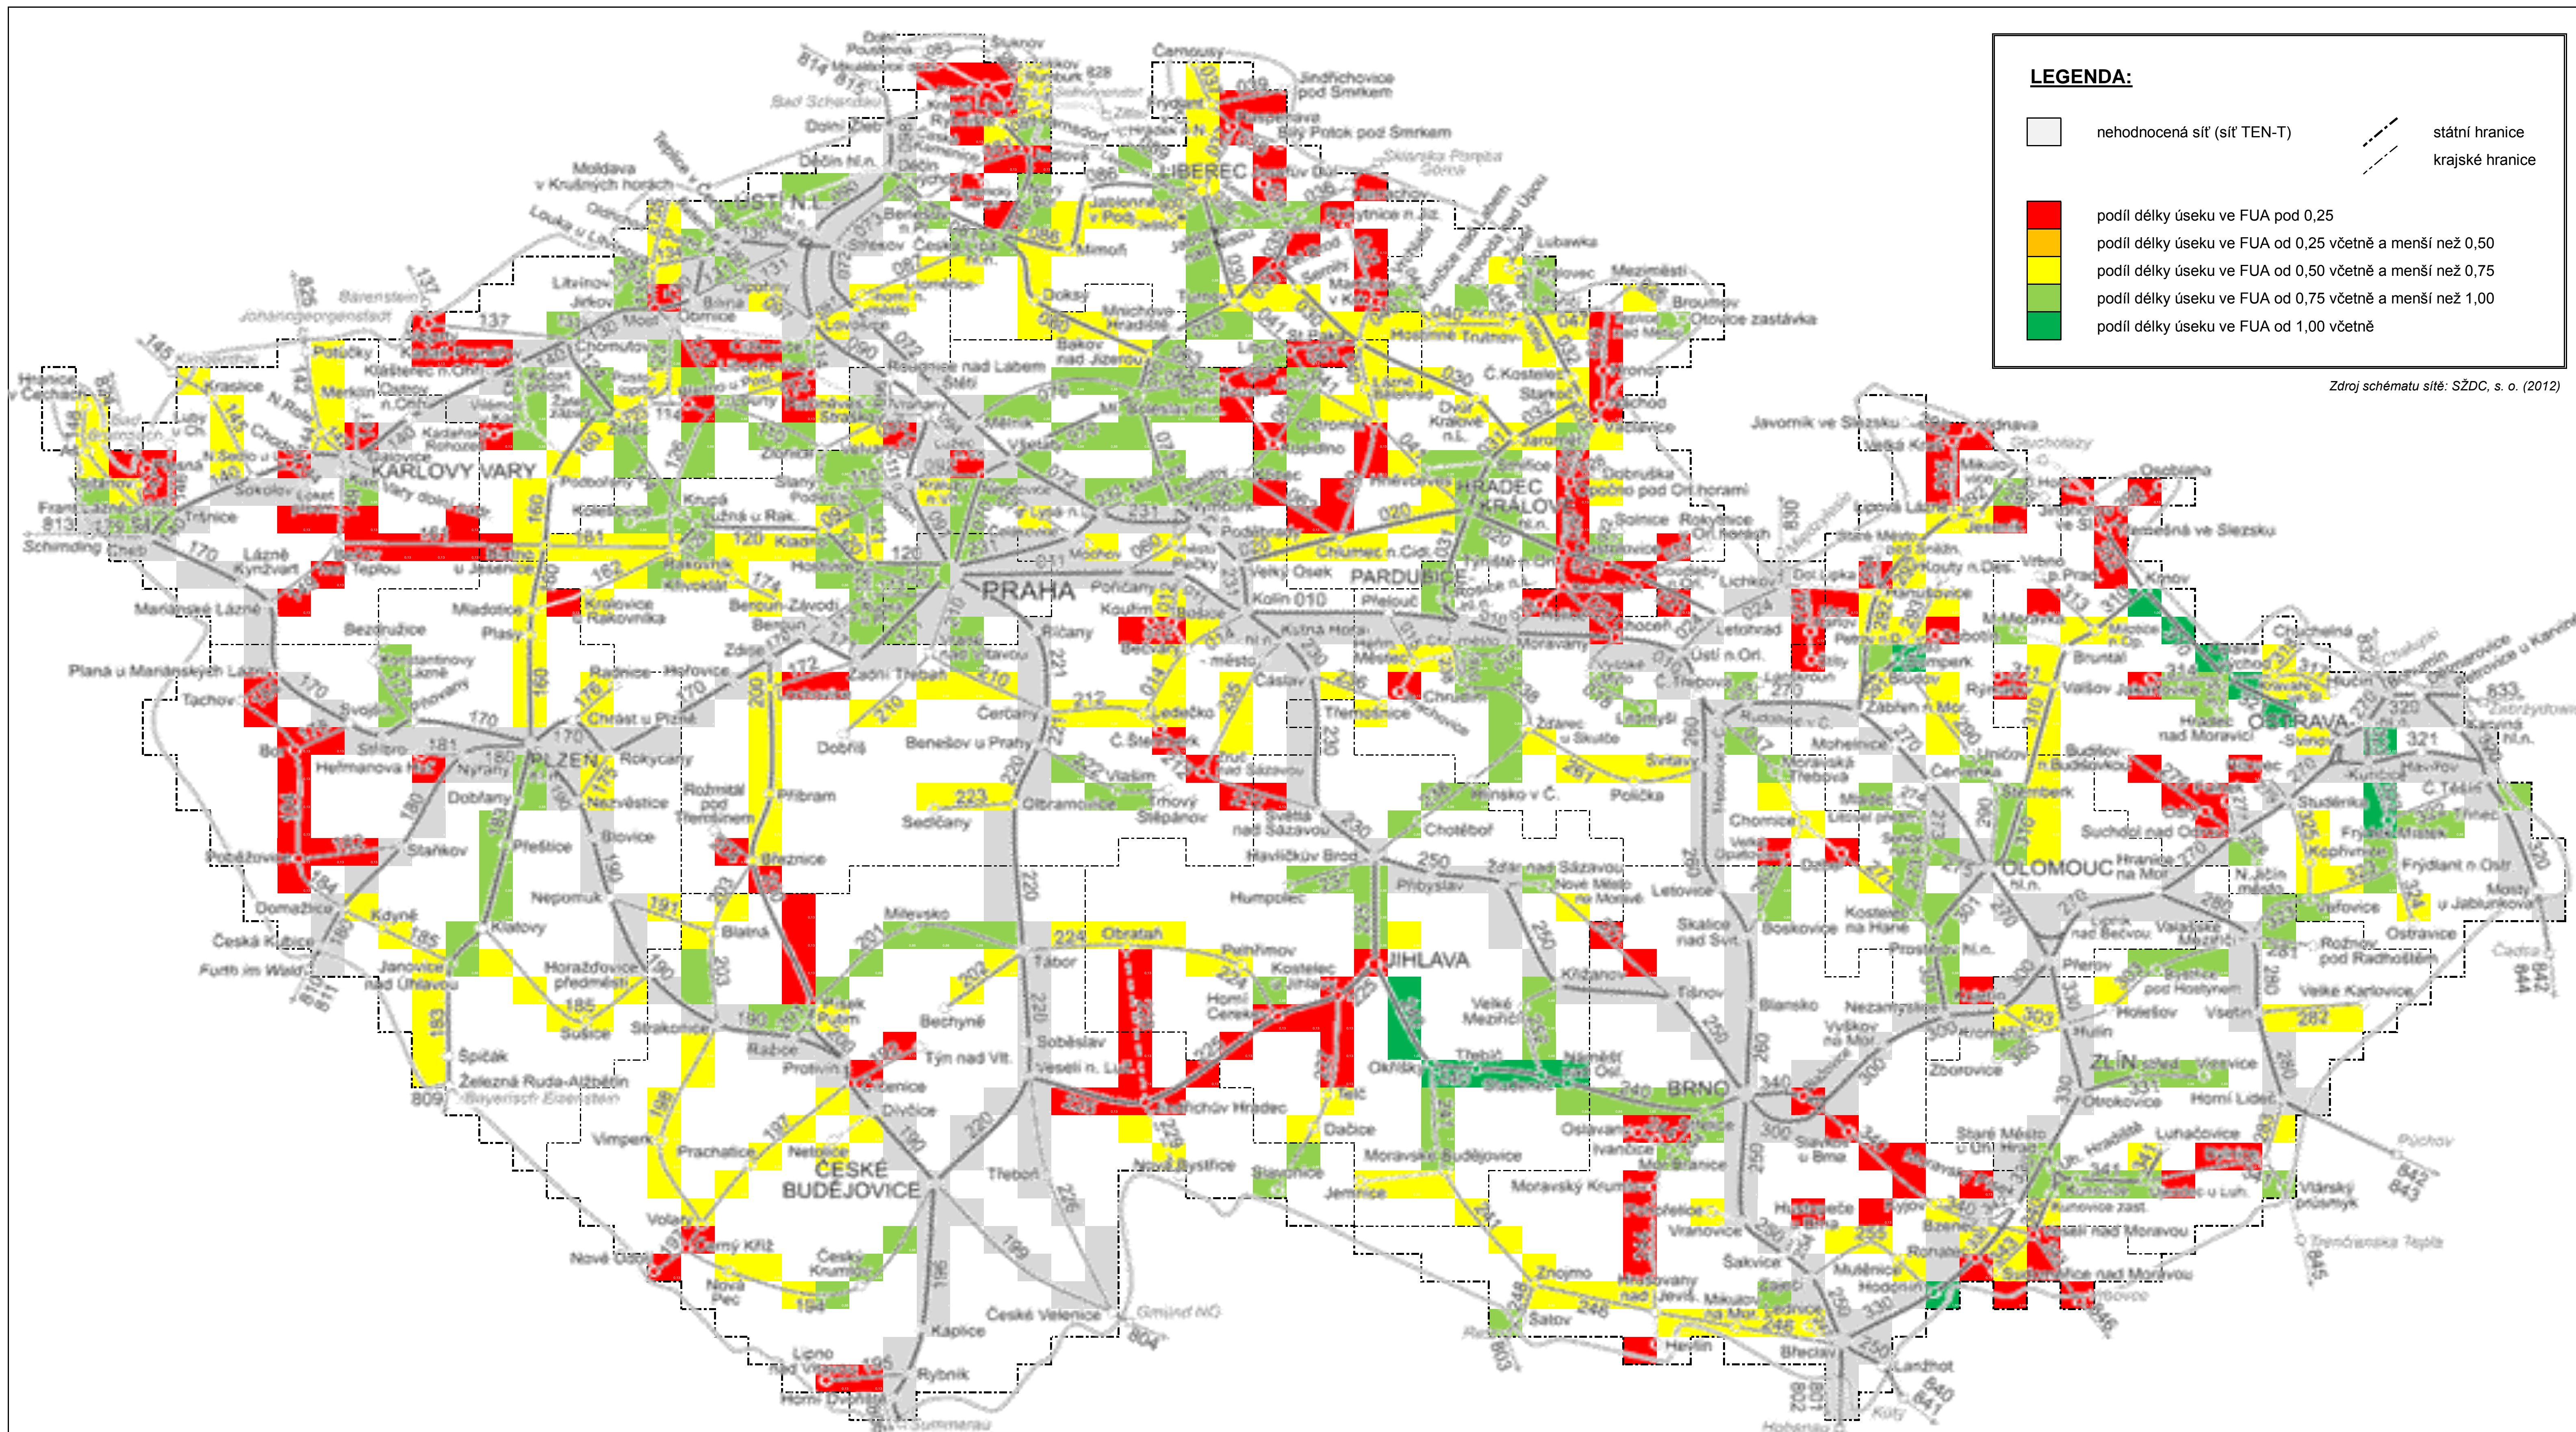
LEGENDA:

nehodnocená síť (síť TEN-T)

státní hranice

krajské hranice

podíl délky úseku ve FUA pod 0,25

podíl délky úseku ve FUA od 0,25 včetně a menší než 0,50

podíl délky úseku ve FUA od 0,50 včetně a menší než 0,75

podíl délky úseku ve FUA od 0,75 včetně a menší než 1,00

podíl délky úseku ve FUA od 1,00 včetně

Zdroj schématu sítě: SŽDC, s. o. (2012)

PRAHA
PLZEŇ
KARLOVY VARY
ÚSTÍ N.L.
LIBEREC
HRADEC KRÁLOVÉ
PARDUBICE
JIHLAVA
ČESKÉ BUDĚJOVICE
BRNO
OLOMOUC
ZLÍN
OSTRAVA